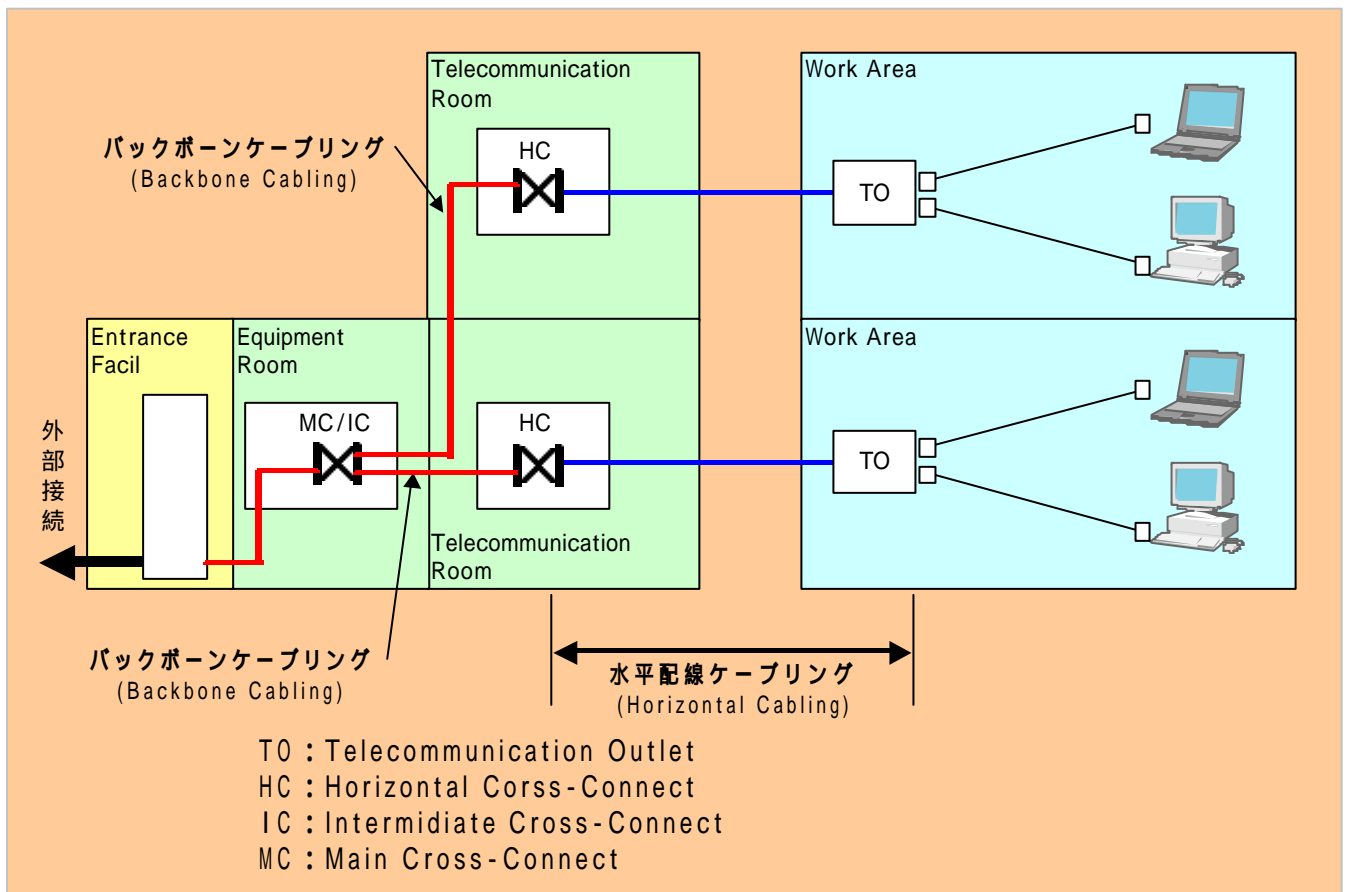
Telecommunication Room

Work Area

バックボーンケーブリング
(Backbone Cabling)

HC

TO

Entrance Facil

Equipment Room

Work Area

外部接続

MC/IC

HC

TO

Telecommunication Room

バックボーンケーブリング
(Backbone Cabling)

水平配線ケーブリング
(Horizontal Cabling)

TO : Telecommunication Outlet
HC : Horizontal Corss-Connect
IC : Intermidiate Cross-Connect
MC : Main Cross-Connect